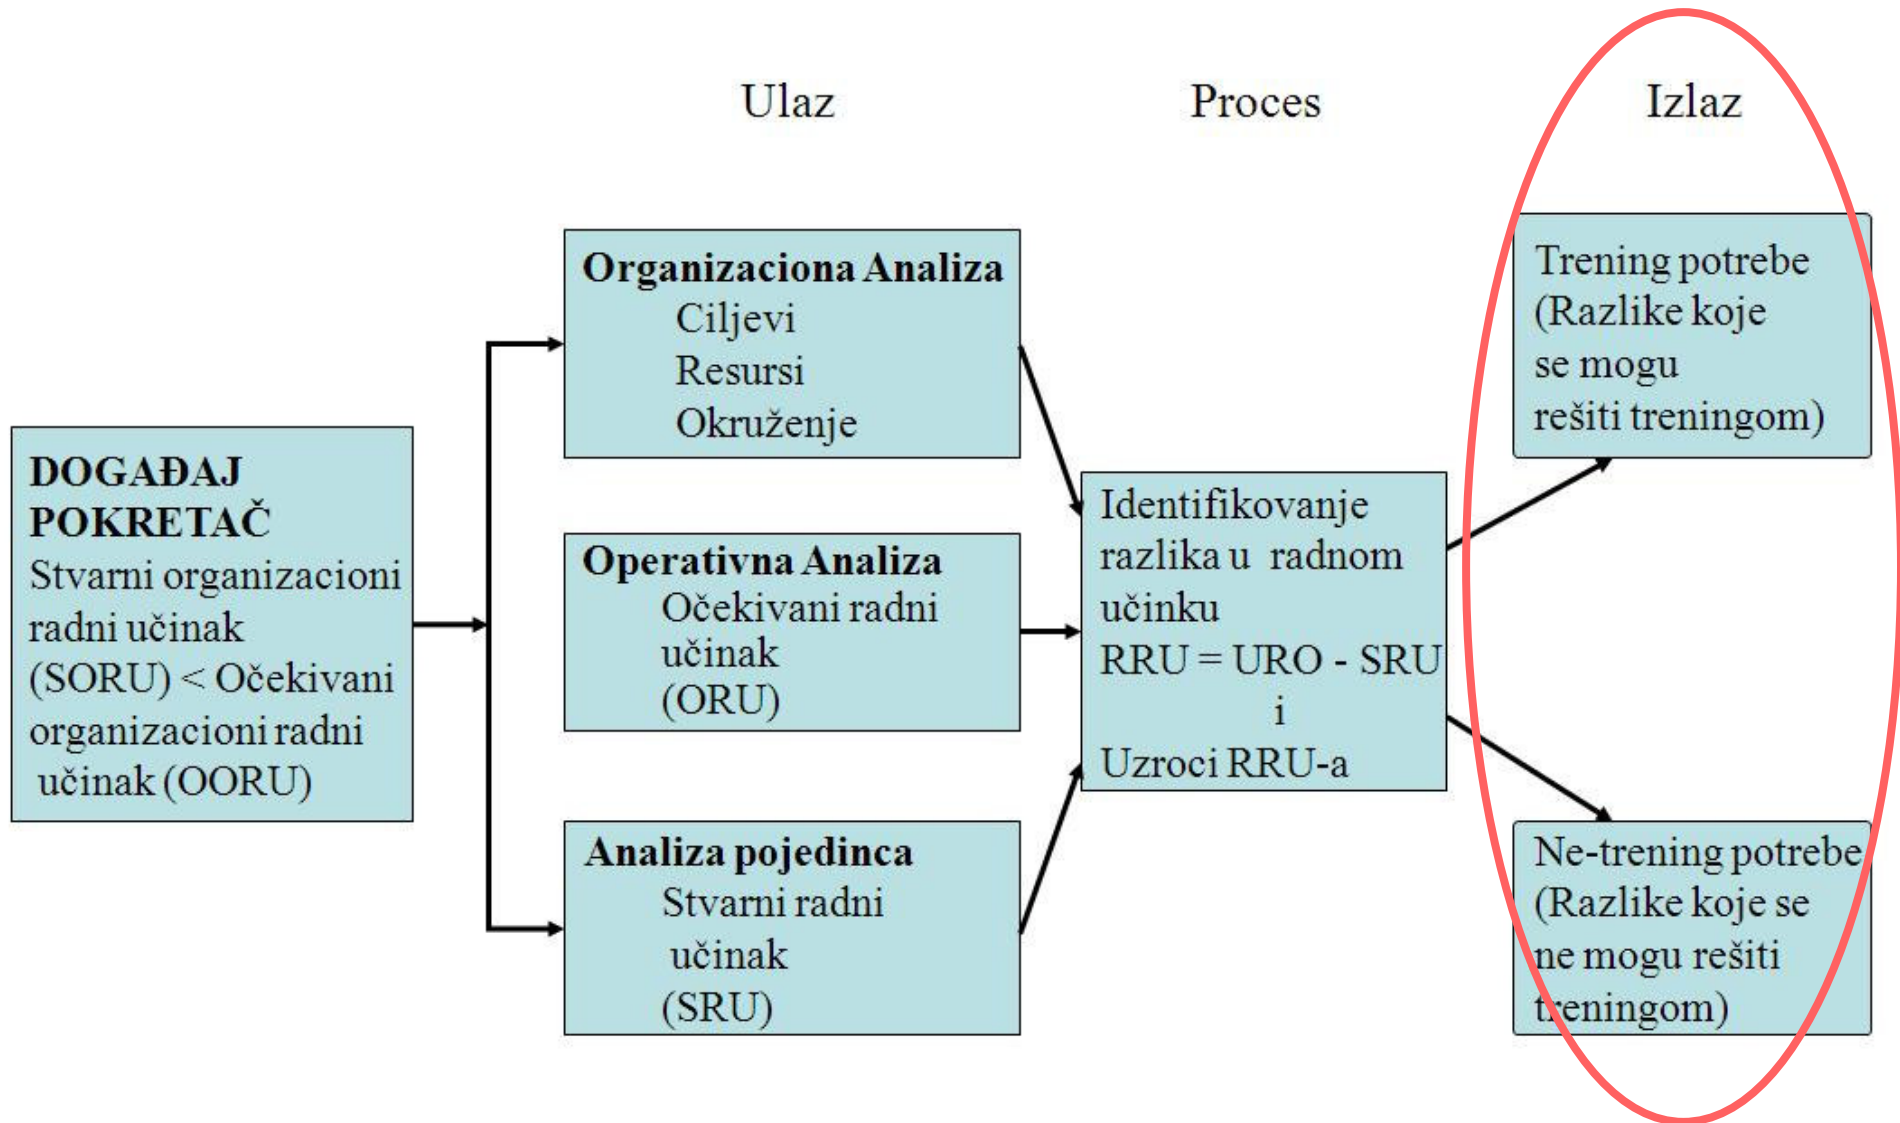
Ulaz

Proces

Izlaz

DOGAĐAJ POKRETAČ
Stvarni organizacioni radni učinak (SORU) < Očekivani organizacioni radni učinak (OORU)

Organizaciona Analiza
Ciljevi
Resursi
Okruženje

Operativna Analiza
Očekivani radni učinak
(ORU)

Analiza pojedinca
Stvarni radni učinak
(SRU)

Identifikovanje razlika u radnom učinku
RRU = URO - SRU
i
Uzroci RRU-a

Trening potrebe
(Razlike koje se mogu rešiti treningom)

Ne-trening potrebe
(Razlike koje se ne mogu rešiti treningom)